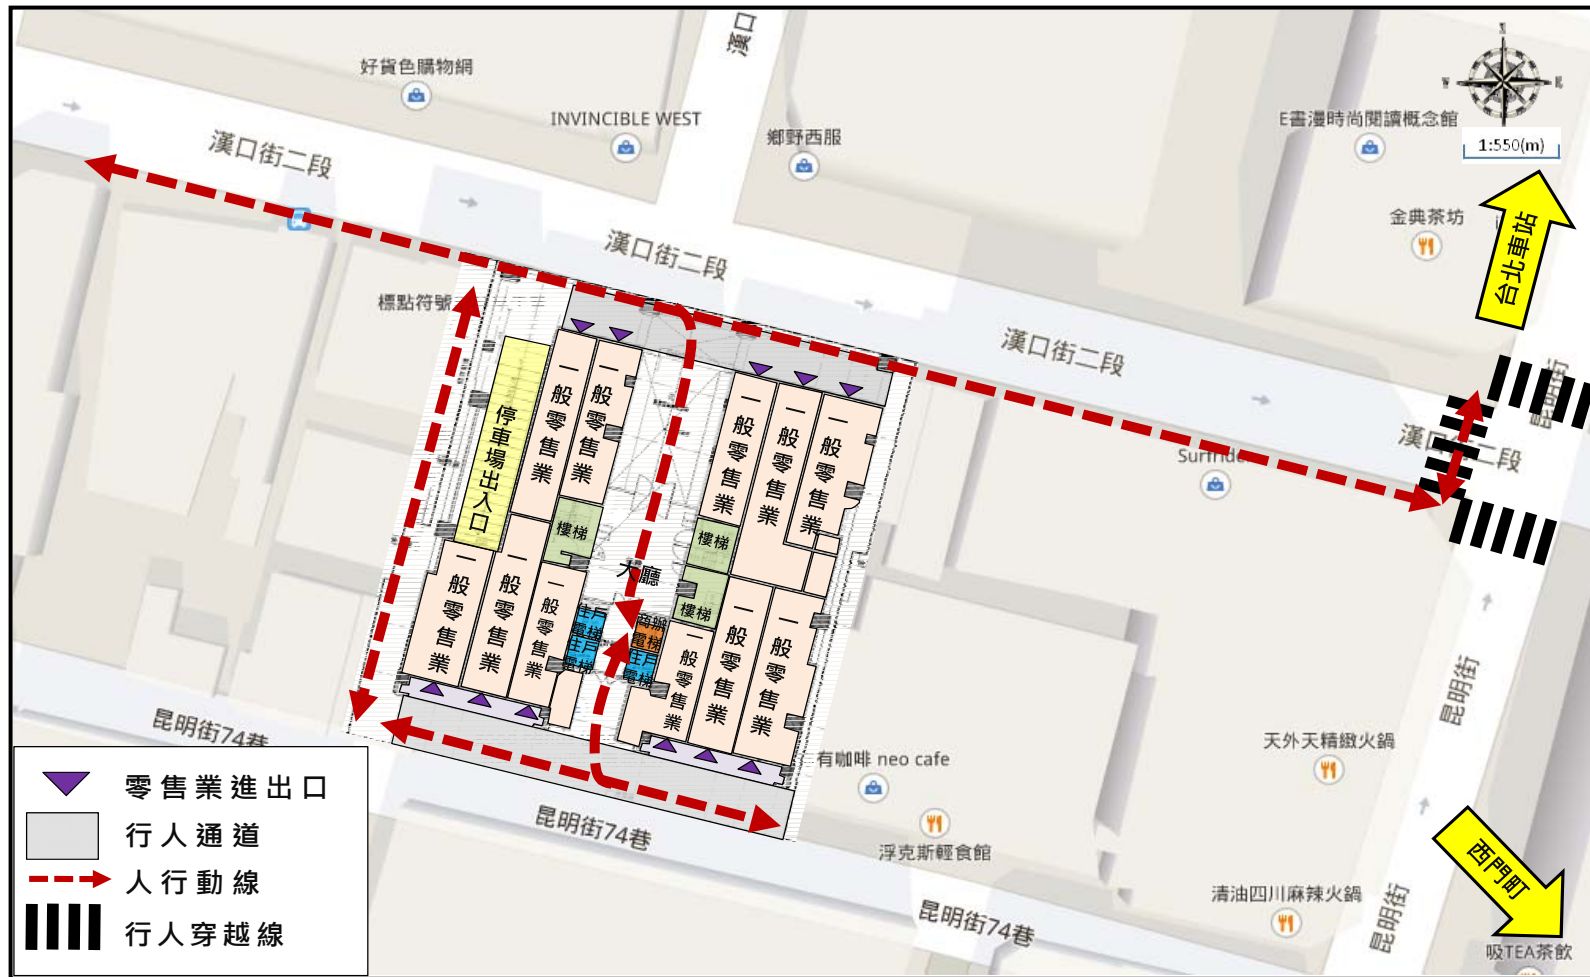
好貨色購物網
INVINCIBLE WEST
漢口
鄉野西服
E書漫時尚閱讀概念館
1:550(m)
漢口街二段
漢口街二段
金典茶坊
台北車站
標點符號
漢口街二段
漢口街二段
停車場出入口
一般零售業
一般零售業
一般零售業
一般零售業
一般零售業
樓梯
樓梯
大廳
樓梯
一般零售業
一般零售業
一般零售業
一般零售業
一般零售業
一般零售業
住戶電梯
住戶電梯
商業電梯
住戶電梯
Sun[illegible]
昆明街
天外天精緻火鍋
昆明街74巷
有咖啡 neo cafe
昆明街74巷
浮克斯輕食館
西門町
清油四川麻辣火鍋
昆明街74巷
昆明街
吸TEA茶飲
零售業進出口
行人通道
人行動線
行人穿越線